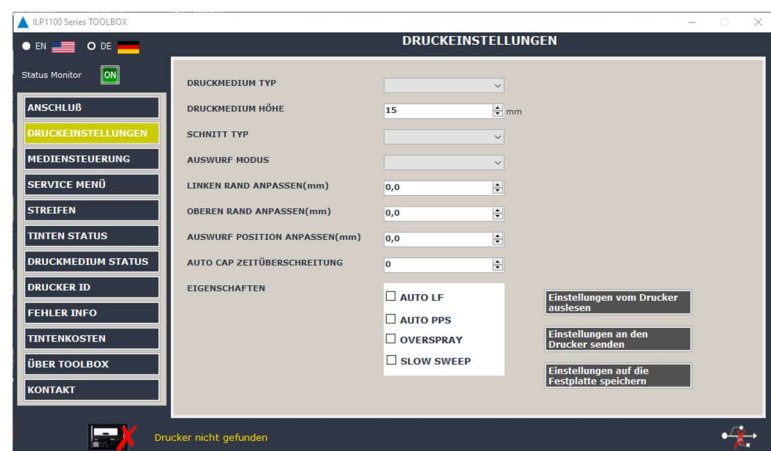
ILP1100 Series TOOLBOX

EN DE

DRUCKEINSTELLUNGEN

Status Monitor ON

ANSCHLUß
DRUCKEINSTELLUNGEN
MEDIENSTEUERUNG
SERVICE MENÜ
STREIFEN
TINTEN STATUS
DRUCKMEDIUM STATUS
DRUCKER ID
FEHLER INFO
TINTENKOSTEN
ÜBER TOOLBOX
KONTAKT

DRUCKMEDIUM TYP
DRUCKMEDIUM HÖHE 15 mm
SCHNITT TYP
AUSWURF MODUS
LINKEN RAND ANPASSEN(mm) 0,0
OBEREN RAND ANPASSEN(mm) 0,0
AUSWURF POSITION ANPASSEN(mm) 0,0
AUTO CAP ZEITÜBERSCHREITUNG 0
EIGENSCHAFTEN

AUTO LF
AUTO PPS
OVERSPRAY
SLOW SWEEP

Einstellungen vom Drucker auslesen
Einstellungen an den Drucker senden
Einstellungen auf die Festplatte speichern

Drucker nicht gefunden